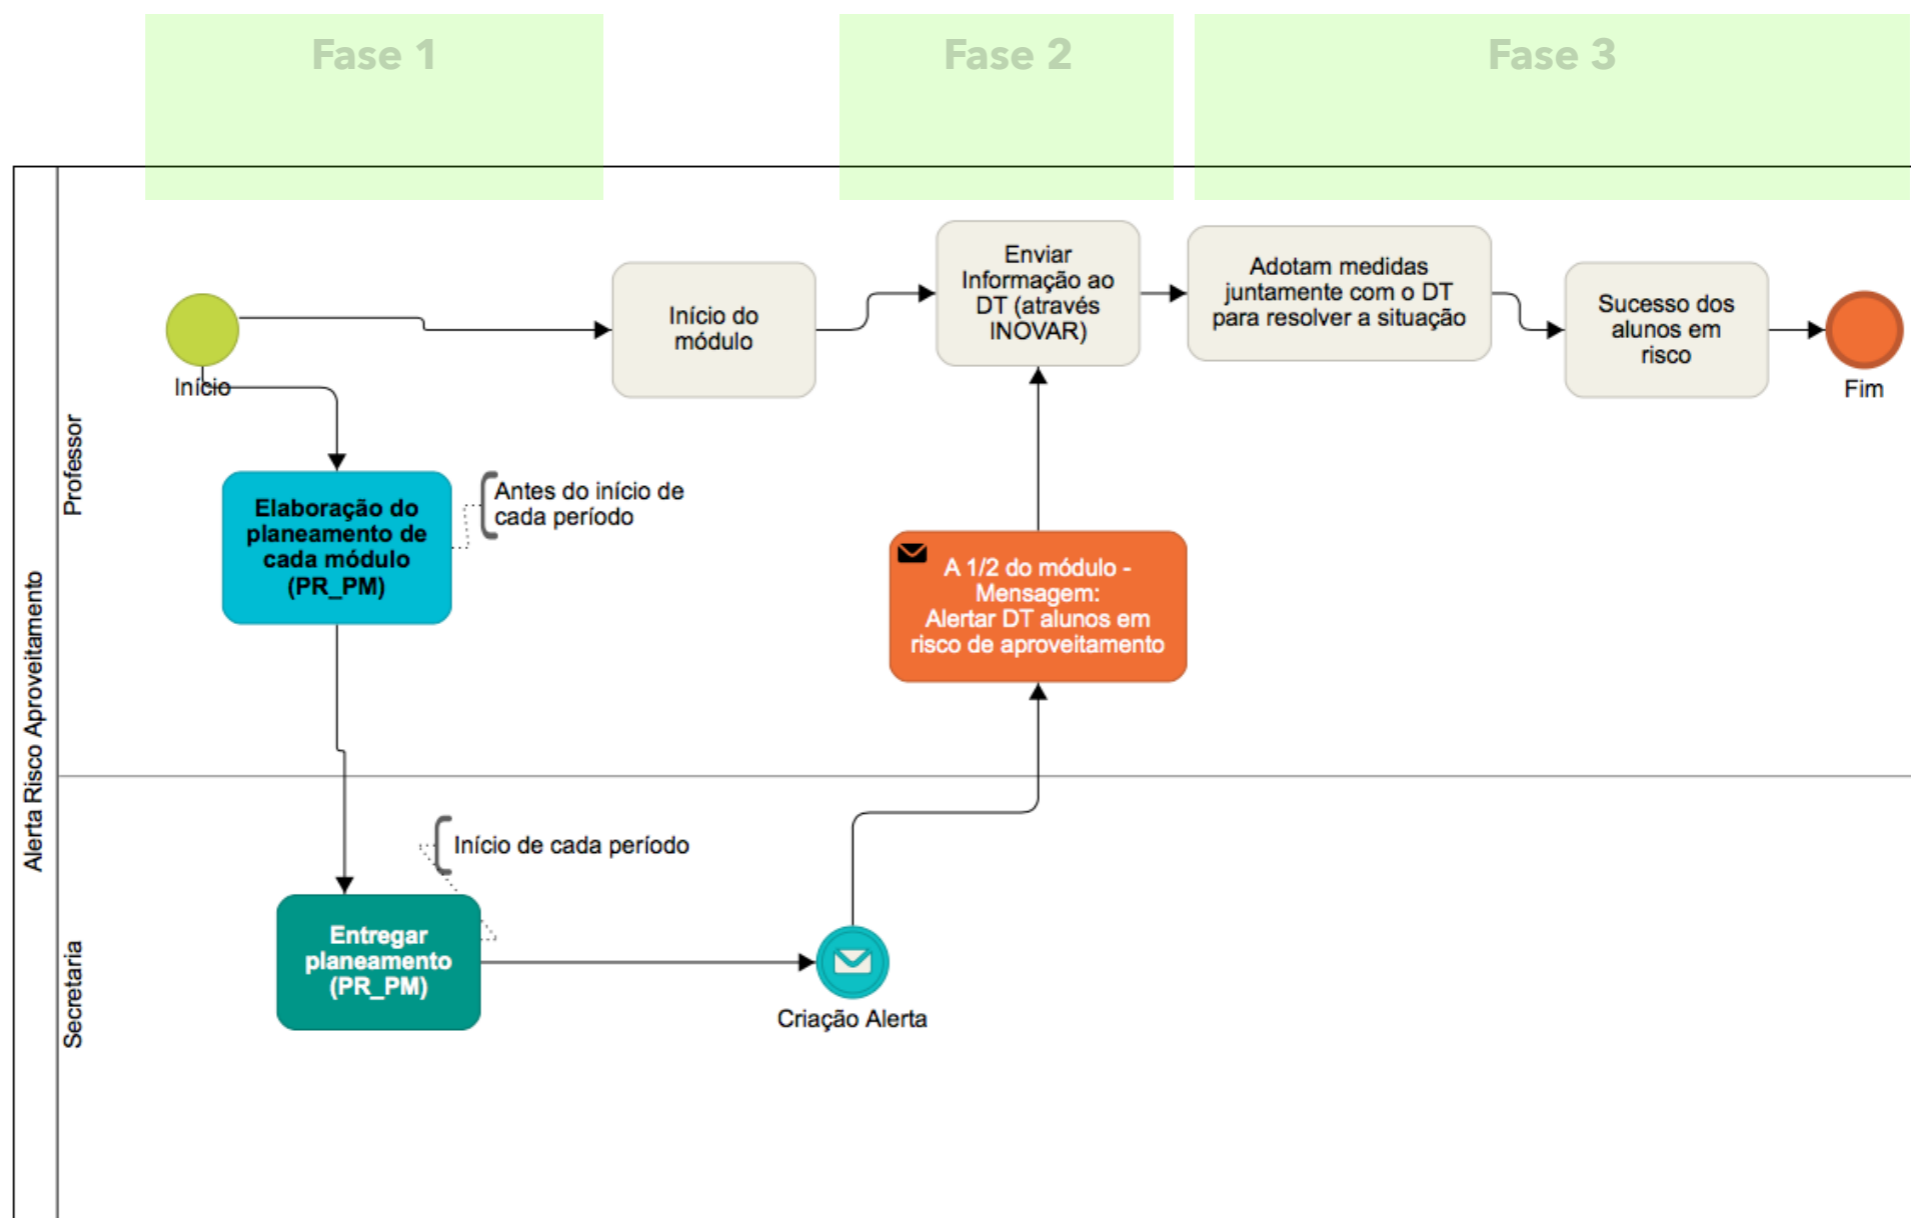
Fase 1

Fase 2

Fase 3

Alerta Risco Aproveitamento

Professor

Início

Início do módulo

Enviar Informação ao DT (através INOVAR)

Adotam medidas juntamente com o DT para resolver a situação

Sucesso dos alunos em risco

Fim

Elaboração do planeamento de cada módulo (PR_PM)

Antes do início de cada período

A 1/2 do módulo - Mensagem: Alertar DT alunos em risco de aproveitamento

Secretaria

Início de cada período

Entregar planeamento (PR_PM)

Criação Alerta